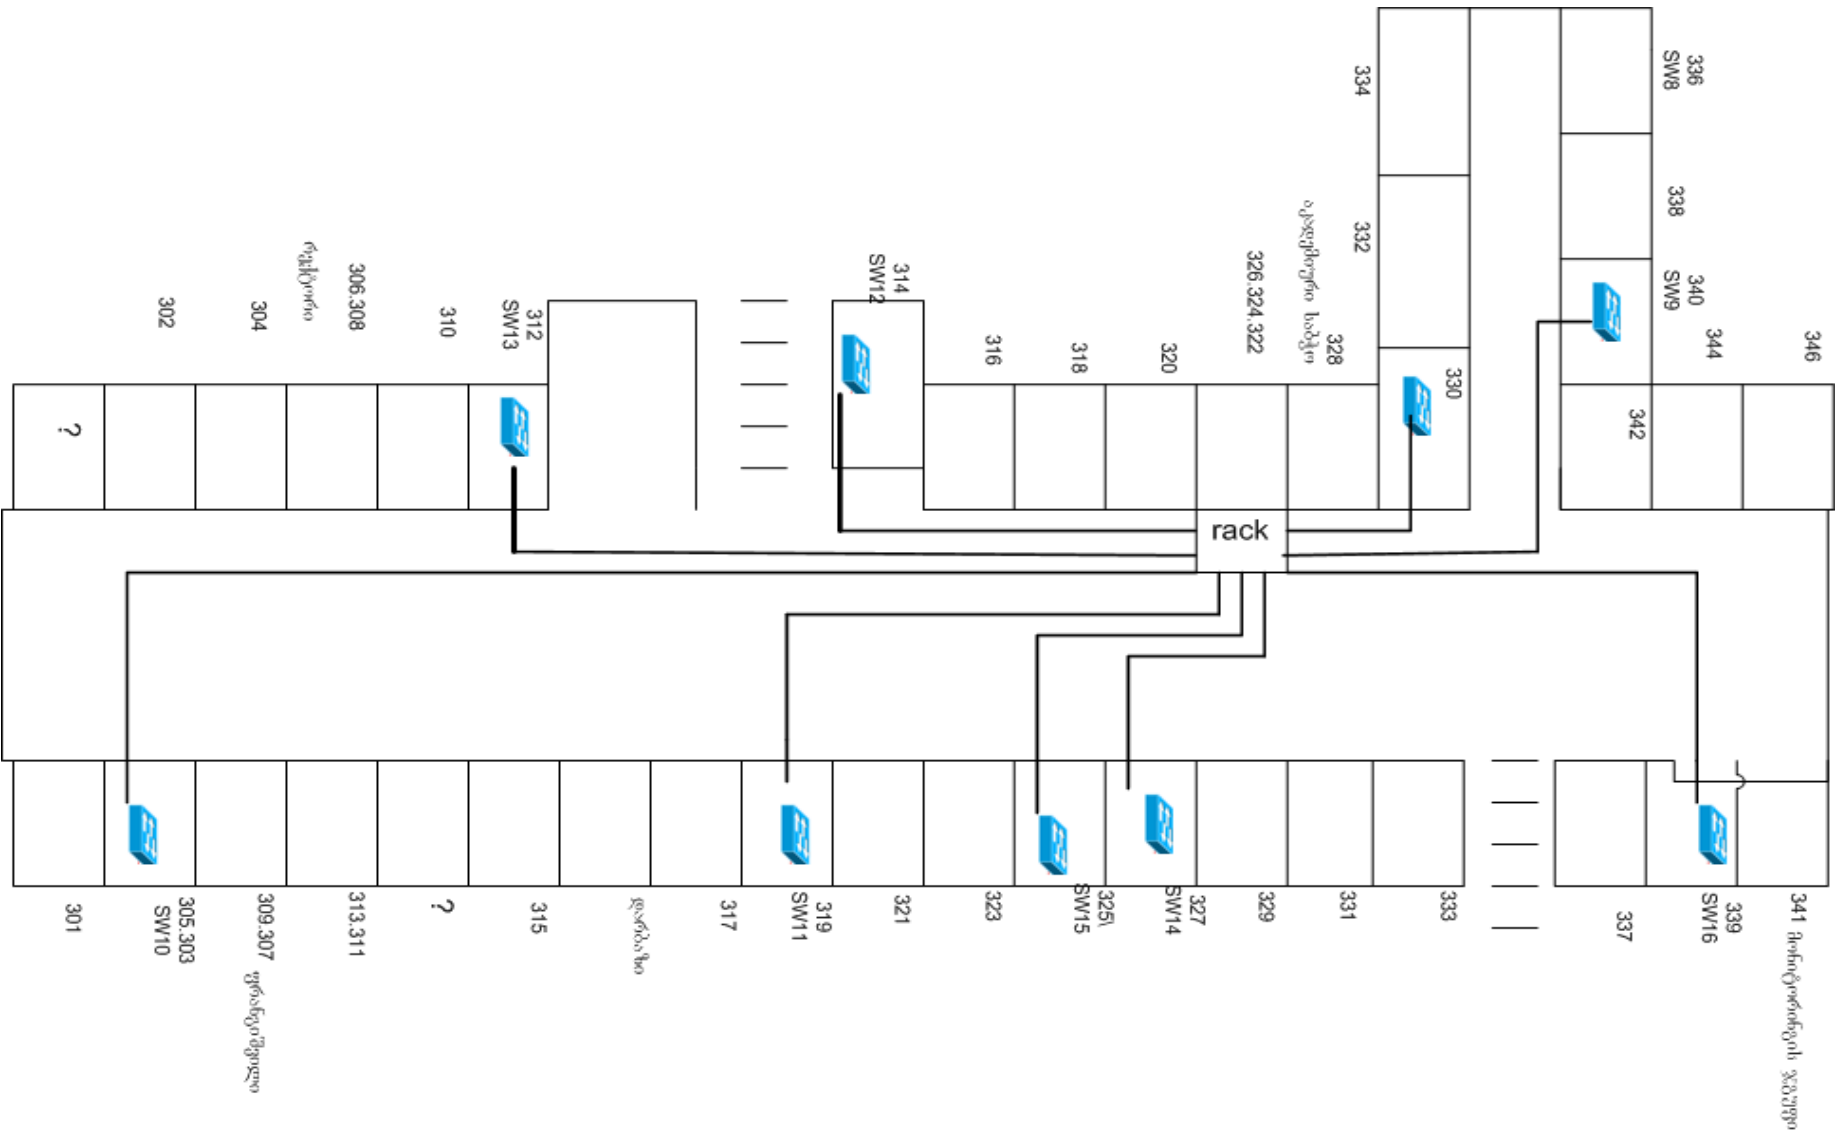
334
336
SW8
338
332
340
SW9
აუდიტორი ხაბე
326.324.322
328
330
344
346
342
314
SW12
316
318
320
302
304
რექტორი
306.308
310
312
SW13
?
rack
301
305.303
SW10
309.307
ფინანსისტები
313.311
?
315
დარბაზი
317
319
SW11
321
323
325\
SW15
327
SW14
329
331
333
337
339
SW16
341 ბიბლიოთეკის ჯგუფი